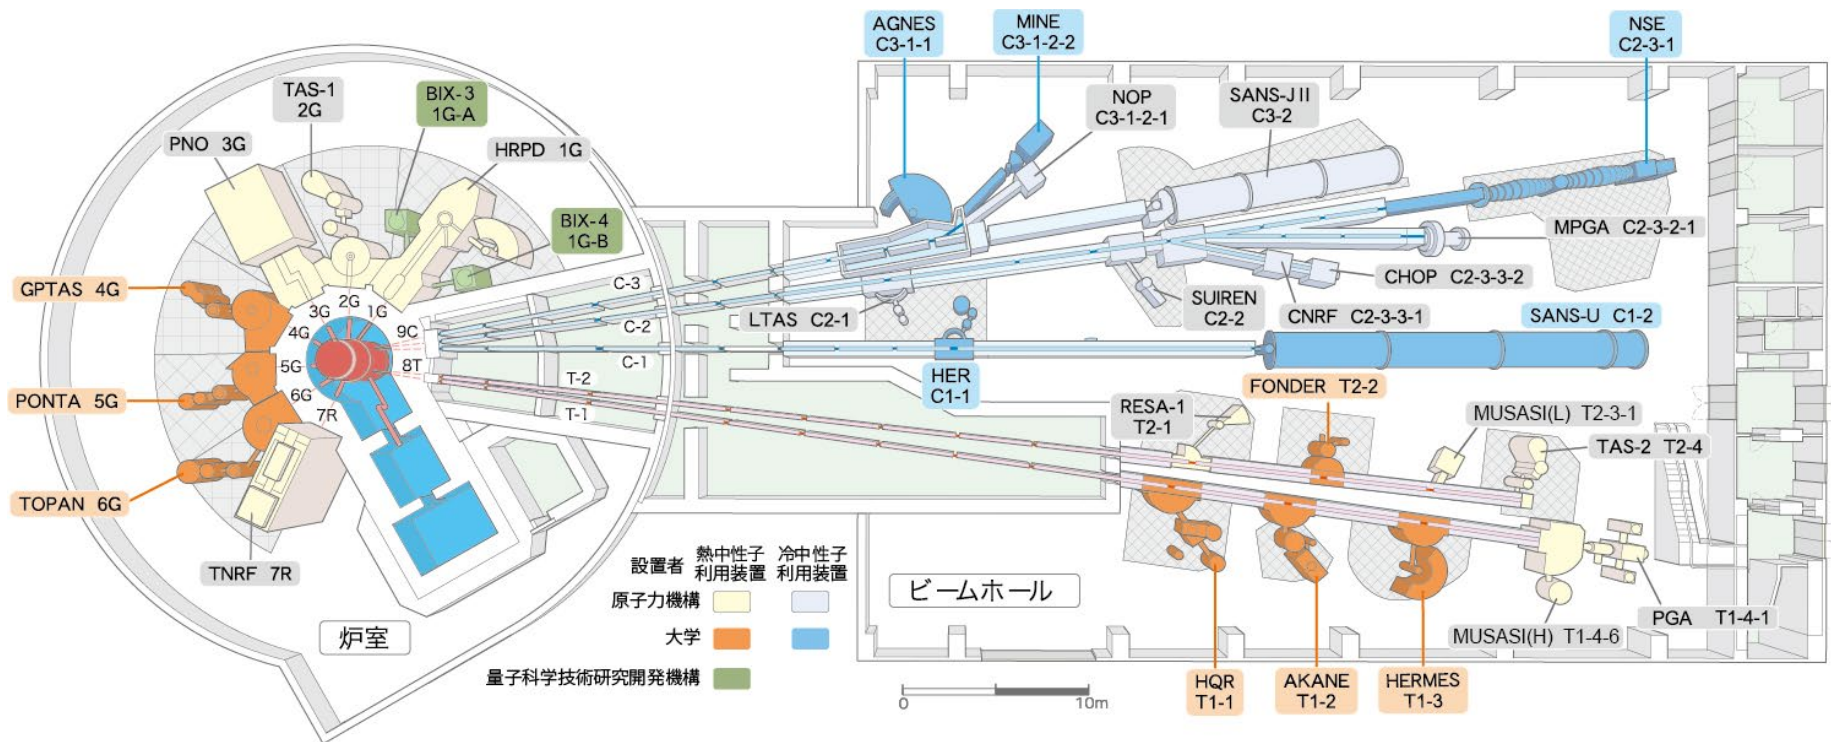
AGNES C3-1-1

MINE C3-1-2-2

NSE C2-3-1

TAS-1 2G

BIX-3 1G-A

NOP C3-1-2-1

SANS-J II C3-2

PNO 3G

HRPD 1G

BIX-4 1G-B

MPGA C2-3-2-1

GPTAS 4G

C-3

CHOP C2-3-3-2

3G 2G 1G

4G

9C

C-2

LTAS C2-1

SUIREN C2-2

CNRF C2-3-3-1

SANS-U C1-2

5G

8T

C-1

T-2

PONTA 5G

6G

7R

HER C1-1

FONDER T2-2

T-1

RESA-1 T2-1

MUSASI(L) T2-3-1

TAS-2 T2-4

TOPAN 6G

設置者

熱中性子 利用装置

冷中性子 利用装置

原子力機構

大学

量子科学技術研究開発機構

TNRF 7R

ビームホール

炉室

PGA T1-4-1

MUSASI(H) T1-4-6

0

10m

HQR T1-1

AKANE T1-2

HERMES T1-3